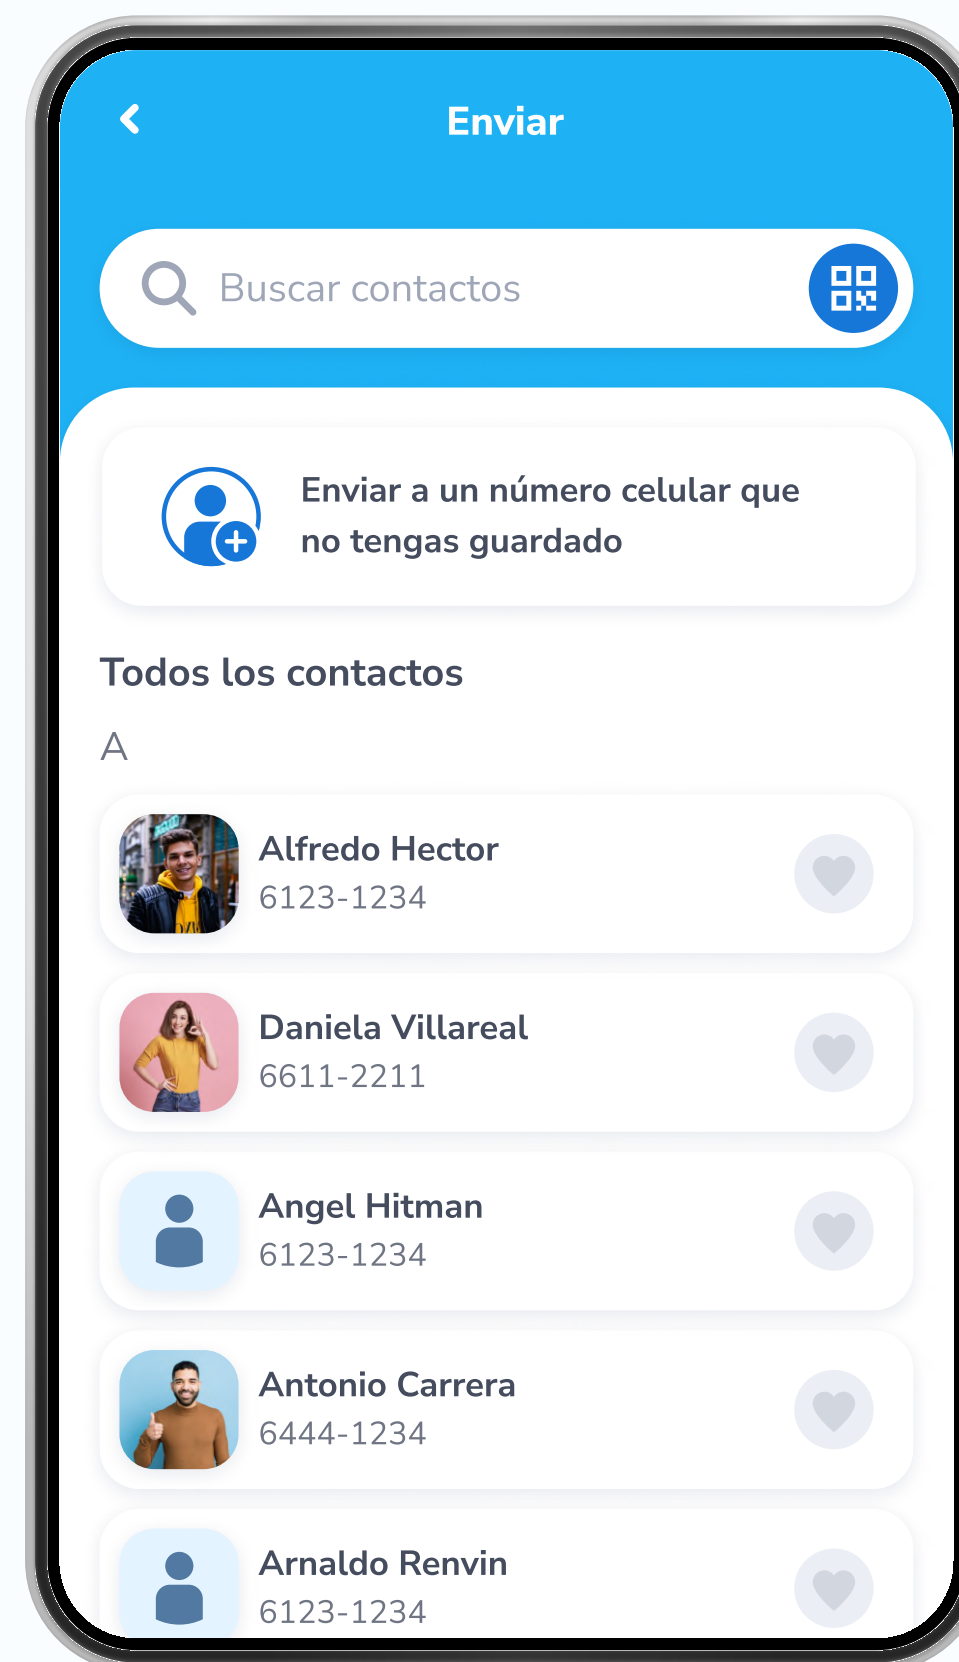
Enviar

Buscar contactos

Enviar a un número celular que no tengas guardado

Todos los contactos

A

Alfredo Hector
6123-1234

Daniela Villareal
6611-2211

Angel Hitman
6123-1234

Antonio Carrera
6444-1234

Arnaldo Renvin
6123-1234